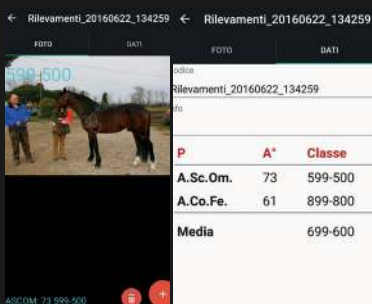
← Rilevamenti_20160622_134259
FOTO
DATI
599-500
ASCOM: 73 599-500

← Rilevamenti_20160622_134259
FOTO
DATI
odice
Rilevamenti_20160622_134259
fo

| P | A° | Classe |
|---|---|---|
| A.Sc.Om. | 73 | 599-500 |
| A.Co.Fe. | 61 | 899-800 |
| Media | | 699-600 |